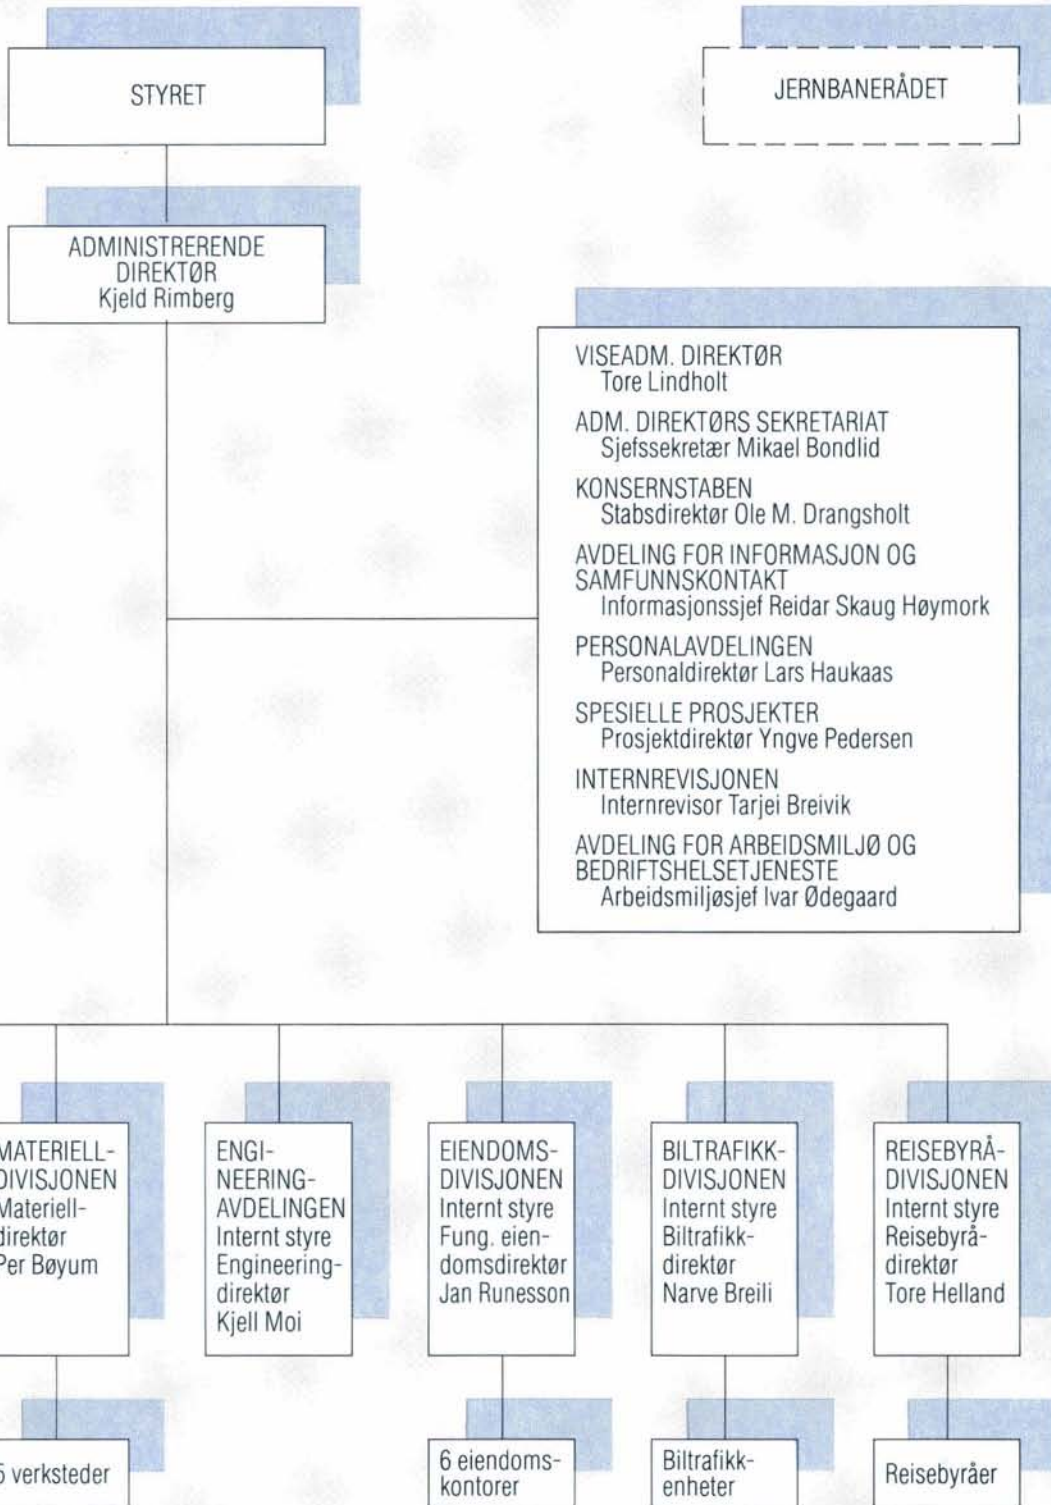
STYRET

JERNBANERÅDET

ADMINISTRERENDE DIREKTØR
Kjeld Rimberg

VISEADM. DIREKTØR
Tore Lindholt

ADM. DIREKTØRS SEKRETARIAT
Sjefssekretær Mikael Bondlid

KONSERNSTABEN
Stabsdirektør Ole M. Drangsholt

AVDELING FOR INFORMASJON OG SAMFUNNSKONTAKT
Informasjonssjef Reidar Skaug Høymork

PERSONALAVDELINGEN
Personaldirektør Lars Haukaas

SPESIELLE PROSJEKTER
Prosjektdirektør Yngve Pedersen

INTERNREVISJONEN
Internrevisor Tarjei Breivik

AVDELING FOR ARBEIDSMILJØ OG BEDRIFTSHELSETJENESTE
Arbeidsmiljøsjef Ivar Ødegaard

MATERIELL-
DIVISJONEN
Materiell-
direktør
Per Bøyum

ENGI-
NEERING-
AVDELINGEN
Internt styre
Engineering-
direktør
Kjell Moi

EIENDOMS-
DIVISJONEN
Internt styre
Fung. eien-
domsdirektør
Jan Runesson

BILTRAFIKK-
DIVISJONEN
Internt styre
Biltrafikk-
direktør
Narve Breili

REISEBYRÅ-
DIVISJONEN
Internt styre
Reisebyrå-
direktør
Tore Helland

5 verksteder

6 eiendoms-
kontorer

Biltrafikk-
enheter

Reisebyråer